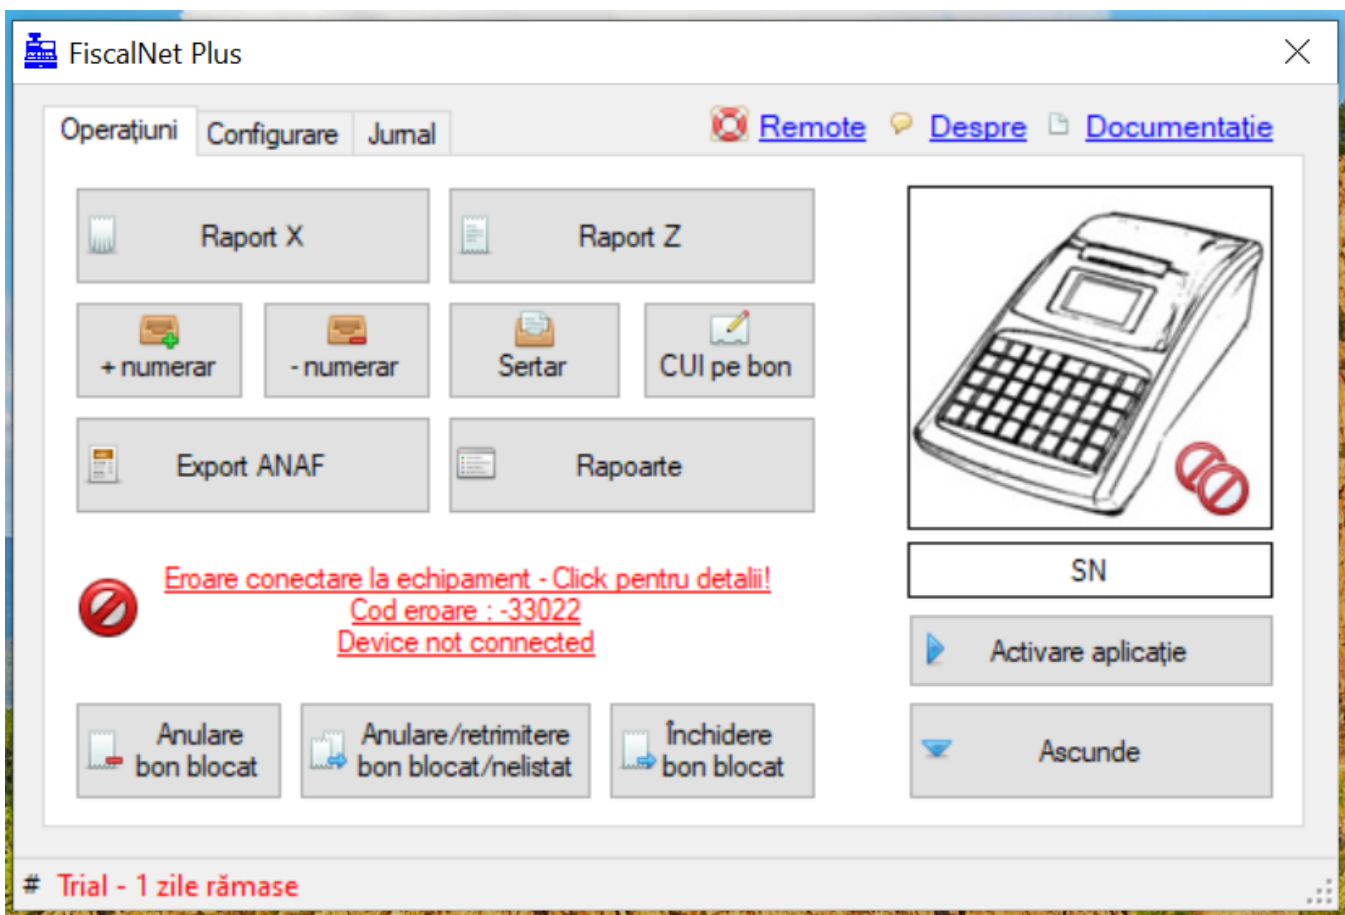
FiscalNet Plus

Operațiuni | Configurare | Jurnal

Remote | Despre | Documentație

Raport X

Raport Z

+ numerar

- numerar

Sertar

CUI pe bon

Export ANAF

Rapoarte

Eroare conectare la echipament - Click pentru detalii!
Cod eroare : -33022
Device not connected

SN

Activare aplicație

Anulare bon blocat

Anulare/retrimitere bon blocat/nelistat

Închidere bon blocat

Ascunde

# Trial - 1 zile rămase